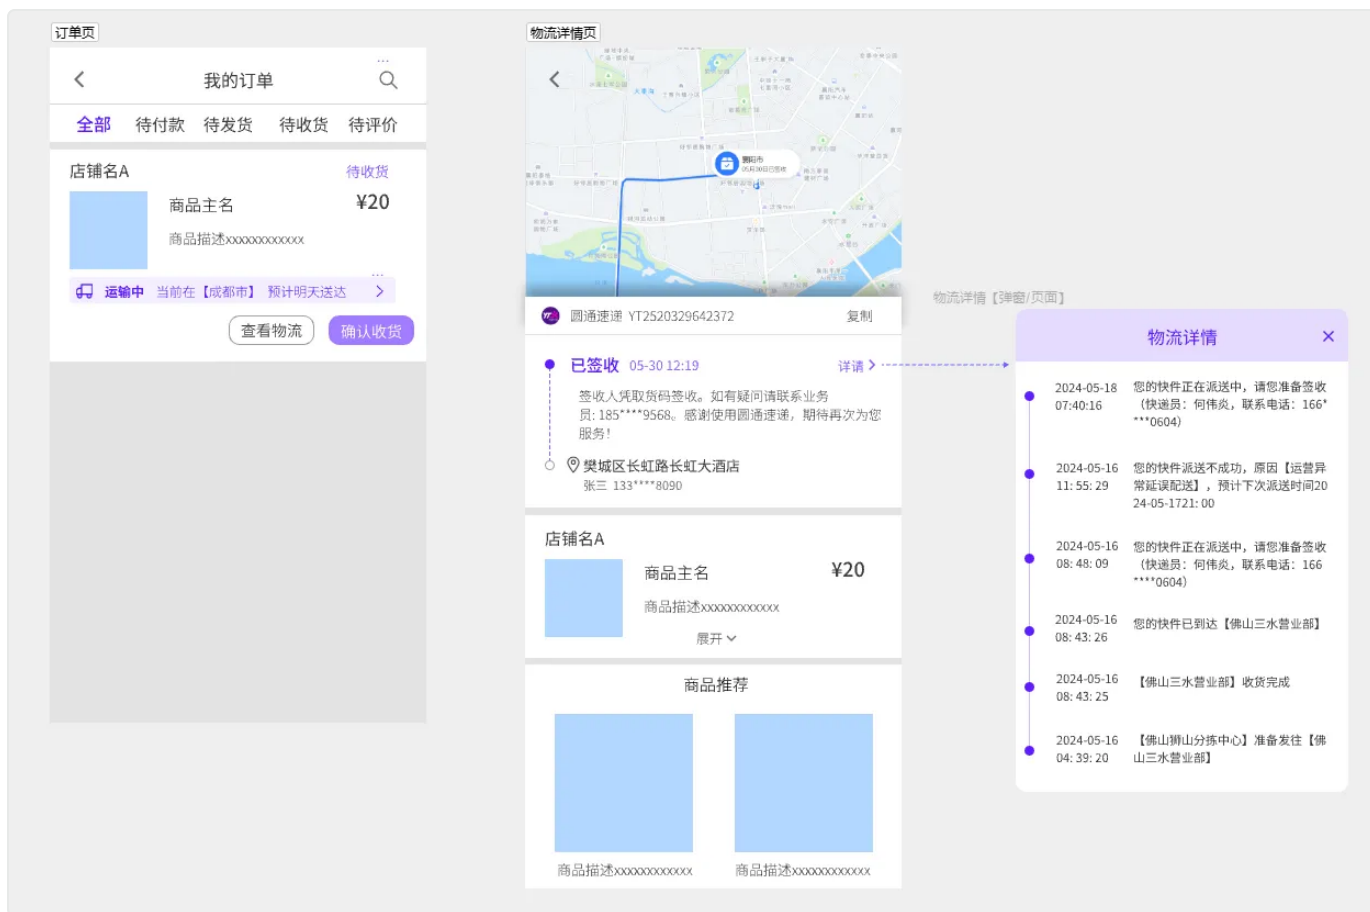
订单页

我的订单

全部 待付款 待发货 待收货 待评价

店铺名A 待收货

商品主名 ¥20

商品描述xxxxxxxxxxxx

运输中 当前在【成都市】 预计明天送达

查看物流 确认收货

物流详情页

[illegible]

圆通速递 YT2520329642372 复制

已签收 05-30 12:19 详请

签收人凭取货码签收。如有疑问请联系业务员: 185****9568。感谢使用圆通速递，期待再次为您服务!

樊城区长虹路长虹大酒店

张三 133****8090

店铺名A

商品主名 ¥20

商品描述xxxxxxxxxxxx

展开

商品推荐

商品描述xxxxxxxxxxxx

商品描述xxxxxxxxxxxx

物流详情【弹窗/页面】

物流详情

2024-05-18 07:40:16 您的快件正在派送中，请您准备签收（快递员：何伟炎，联系电话：166****0604）

2024-05-16 11: 55: 29 您的快件派送不成功，原因【运营异常延误配送】，预计下次派送时间2024-05-1721: 00

2024-05-16 08: 48: 09 您的快件正在派送中，请您准备签收（快递员：何伟炎，联系电话：166****0604）

2024-05-16 08: 43: 26 您的快件已到达【佛山三水营业部】

2024-05-16 08: 43: 25 【佛山三水营业部】收货完成

2024-05-16 04: 39: 20 【佛山狮山分拣中心】准备发往【佛山三水营业部】